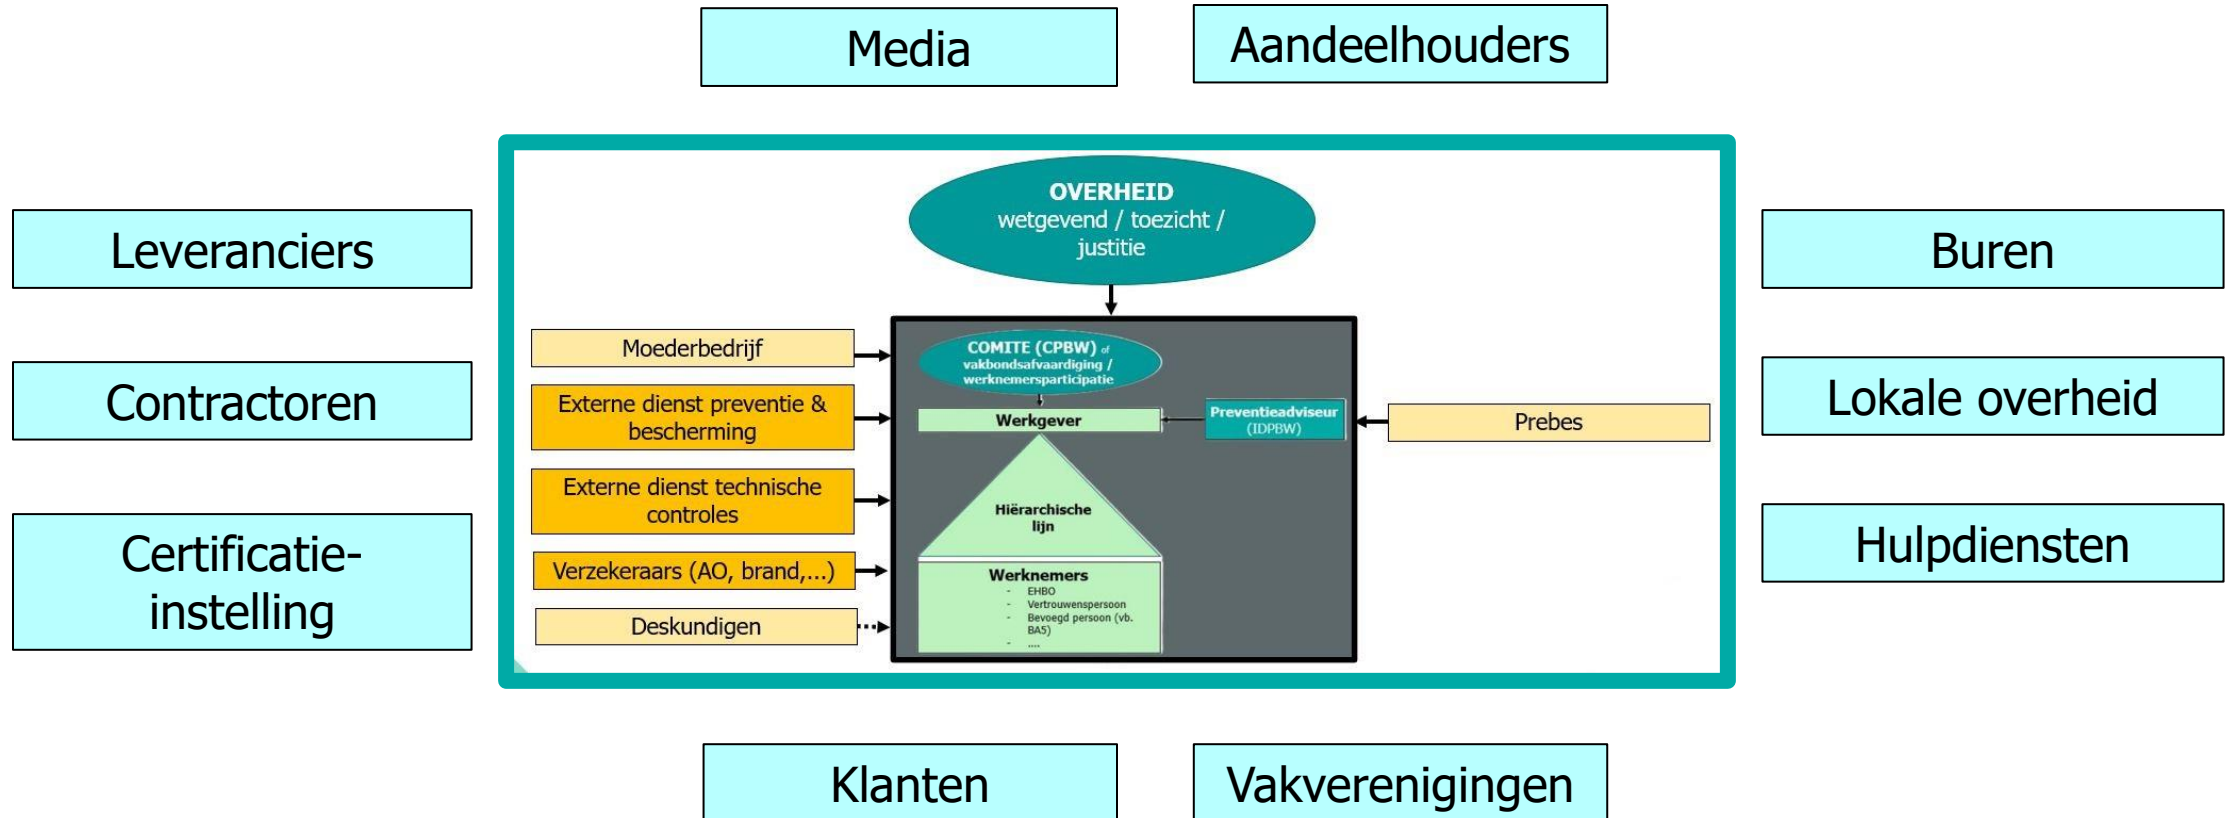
Media

Aandeelhouders

Leveranciers

Contractoren

Certificatie-instelling

OVERHEID
wetgevend / toezicht / justitie

Moederbedrijf

Externe dienst preventie & bescherming

Externe dienst technische controles

Verzekeraars (AO, brand,...)

Deskundigen

COMITE (CPBW) of vakbondsafvaardiging / werknemersparticipatie

Werkgever

Preventieadviseur (IDPBW)

Hiërarchische lijn

Werknemers
- EHBO
- Vertrouwenspersoon
- Bevoegd persoon (vb. BA5)
- ....

Prebes

Buren

Lokale overheid

Hulpdiensten

Klanten

Vakverenigingen